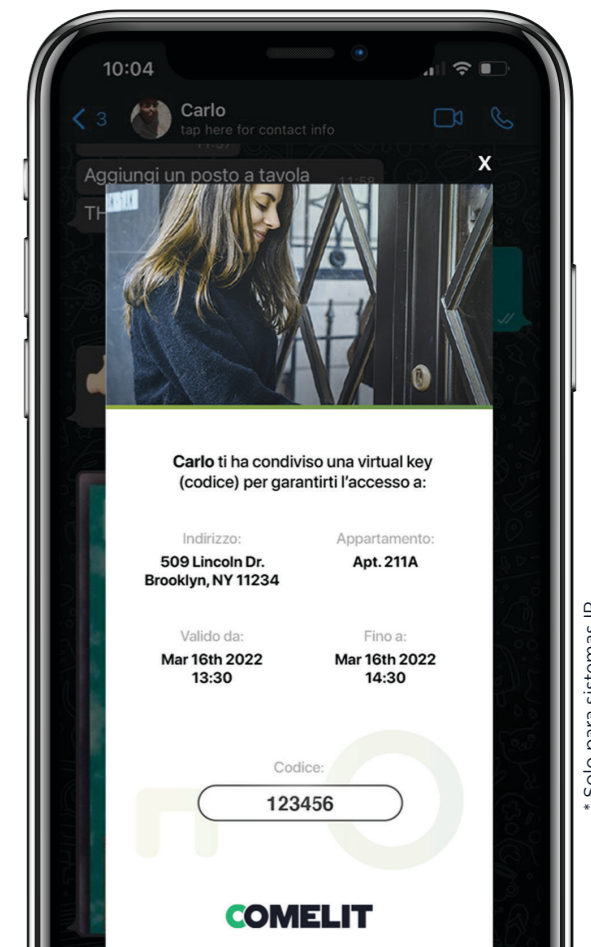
10:04

3

Carlo
tap here for contact info

Aggiungi un posto a tavola 11:58

TH

X

**Carlo** ti ha condiviso una virtual key (codice) per garantirti l'accesso a:

Indirizzo:
509 Lincoln Dr.
Brooklyn, NY 11234

Appartamento:
Apt. 211A

Valido da:
Mar 16th 2022
13:30

Fino a:
Mar 16th 2022
14:30

Codice:
123456

COMELIT

* Solo para sistemas IP